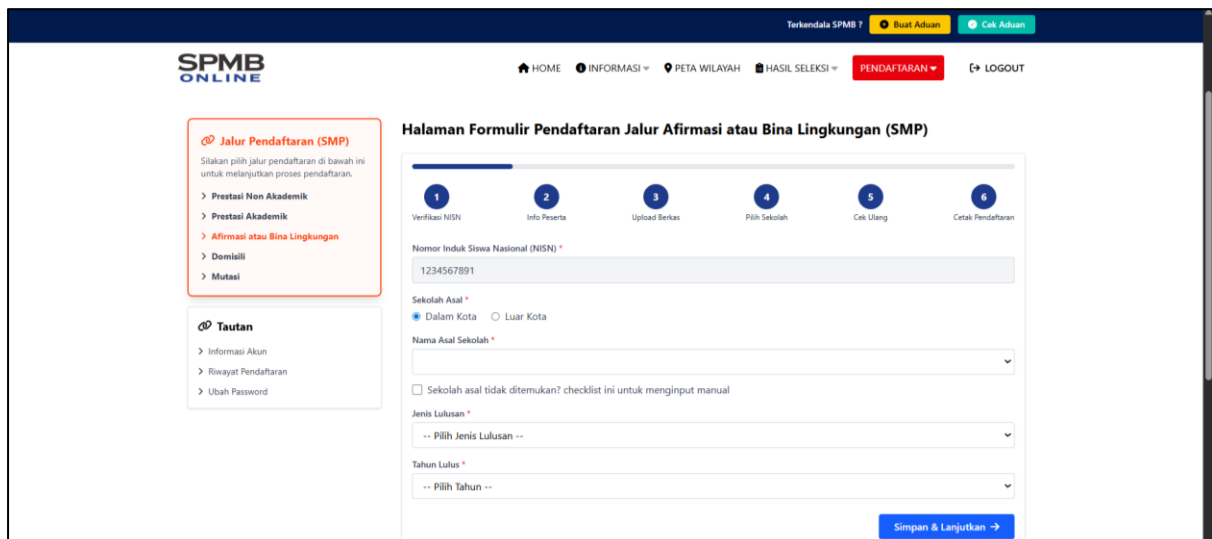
Terkendala SPMB ? Buat Aduan Cek Aduan

SPMB ONLINE

HOME INFORMASI PETA WILAYAH HASIL SELEKSI PENDAFTARAN LOGOUT

Jalur Pendaftaran (SMP)

Silakan pilih jalur pendaftaran di bawah ini untuk melanjutkan proses pendaftaran.

> Prestasi Non Akademik
> Prestasi Akademik
> Afirmasi atau Bina Lingkungan
> Domisili
> Mutasi

Tautan

> Informasi Akun
> Riwayat Pendaftaran
> Ubah Password

Halaman Formulir Pendaftaran Jalur Afirmasi atau Bina Lingkungan (SMP)

1 Verifikasi NISN
2 Info Peserta
3 Upload Berkas
4 Pilih Sekolah
5 Cek Ulang
6 Cetak Pendaftaran

Nomor Induk Siswa Nasional (NISN) *
1234567891

Sekolah Asal *
Dalam Kota Luar Kota

Nama Asal Sekolah *

Sekolah asal tidak ditemukan? checklist ini untuk menginput manual

Jenis Lulusan *
-- Pilih Jenis Lulusan --

Tahun Lulus *
-- Pilih Tahun --

Simpan & Lanjutkan →